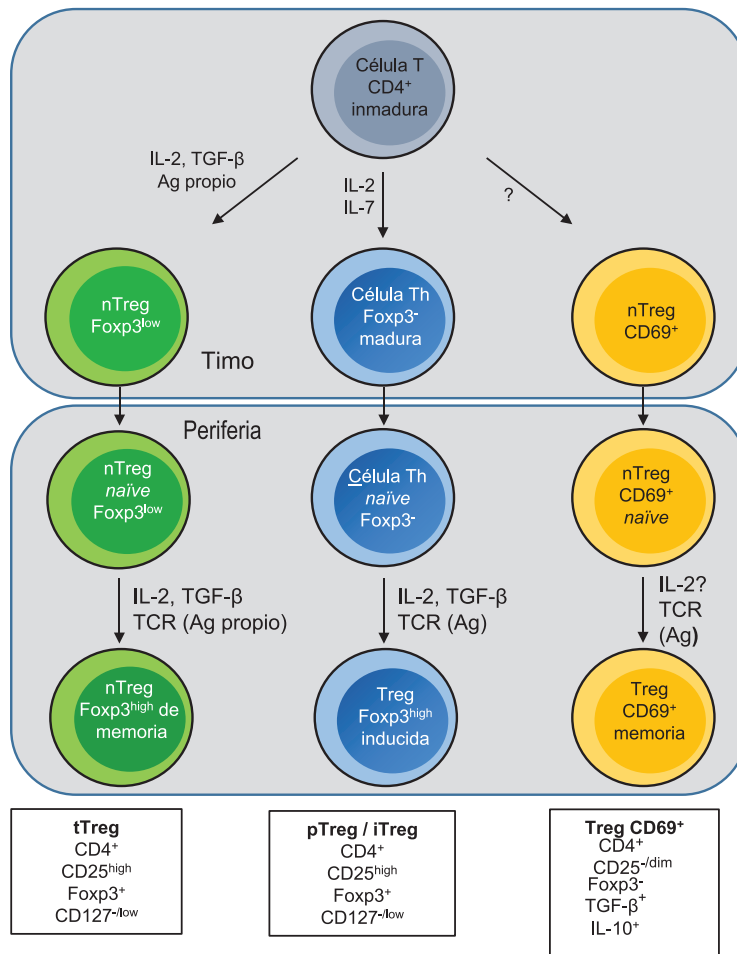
Célula T
CD4$^+$
inmadura

IL-2, TGF-β
Ag propio

IL-2
IL-7

?

nTreg
Foxp3$^{low}$

Célula Th
Foxp3$^-$
madura

nTreg
CD69$^+$

Timo

Periferia

nTreg
*naïve*
Foxp3$^{low}$

Célula Th
*naïve*
Foxp3$^-$

nTreg
CD69$^+$
*naïve*

IL-2, TGF-β
TCR (Ag propio)

IL-2, TGF-β
TCR (Ag)

IL-2?
TCR
(Ag)

nTreg
Foxp3$^{high}$ de
memoria

Treg
Foxp3$^{high}$
inducida

Treg
CD69$^+$
memoria

**tTreg**
CD4$^+$
CD25$^{high}$
Foxp3$^+$
CD127$^{-/low}$

**pTreg / iTreg**
CD4$^+$
CD25$^{high}$
Foxp3$^+$
CD127$^{-/low}$

**Treg CD69$^+$**
CD4$^+$
CD25$^{-/dim}$
Foxp3$^-$
TGF-β$^+$
IL-10$^+$